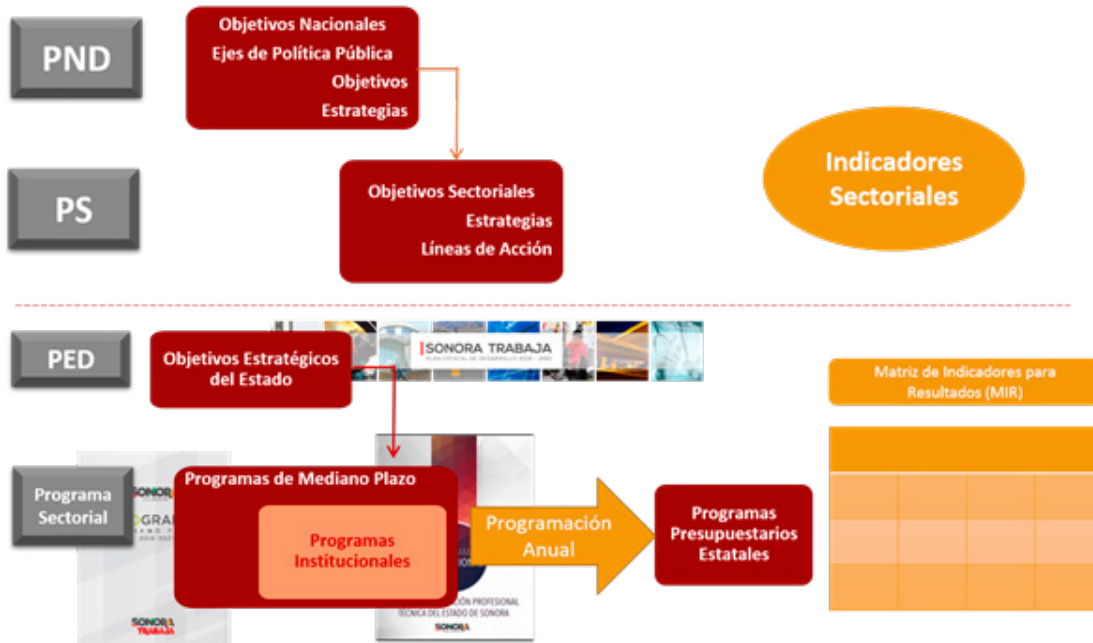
PND

Objetivos Nacionales
Ejes de Política Pública
Objetivos
Estrategias

PS

Objetivos Sectoriales
Estrategias
Líneas de Acción

Indicadores Sectoriales

PED

Objetivos Estratégicos del Estado

SONORA TRABAJA
PLAN ESTATAL DE DESARROLLO 2016 - 2021

Matriz de Indicadores para Resultados (MIR)

Programa Sectorial

SONORA
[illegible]GRA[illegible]
2016-2021

SONORA TRABAJA

Programas de Mediano Plazo

Programas Institucionales

Programación Anual

Programas Presupuestarios Estatales

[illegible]CIÓN PROFESIONAL TÉCNICA DEL ESTADO DE SONORA

SONORA